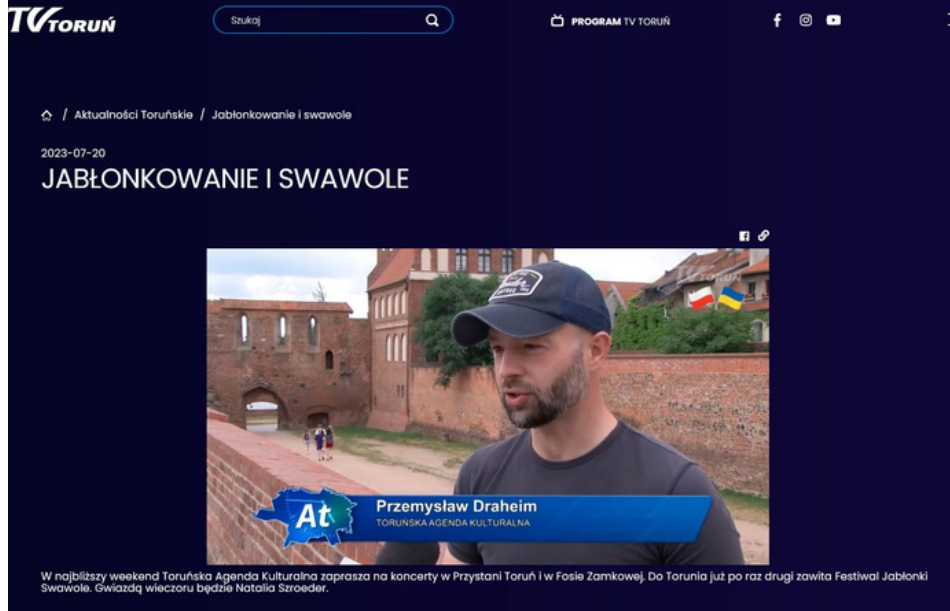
TV TORUŃ

Szukaj

PROGRAM TV TORUŃ

/ Aktualności Toruńskie / Jabłonkowanie i swawole

2023-07-20

JABŁONKOWANIE I SWAWOLE

At

Przemysław Draheim

TORUŃSKA AGENDA KULTURALNA

W najbliższy weekend Toruńska Agenda Kulturalna zaprasza na koncerty w Przystani Toruń i w Fosie Zamkowej. Do Torunia już po raz drugi zawita Festiwal Jabłonki Swawole. Gwiazdą wieczoru będzie Natalia Szroeder.